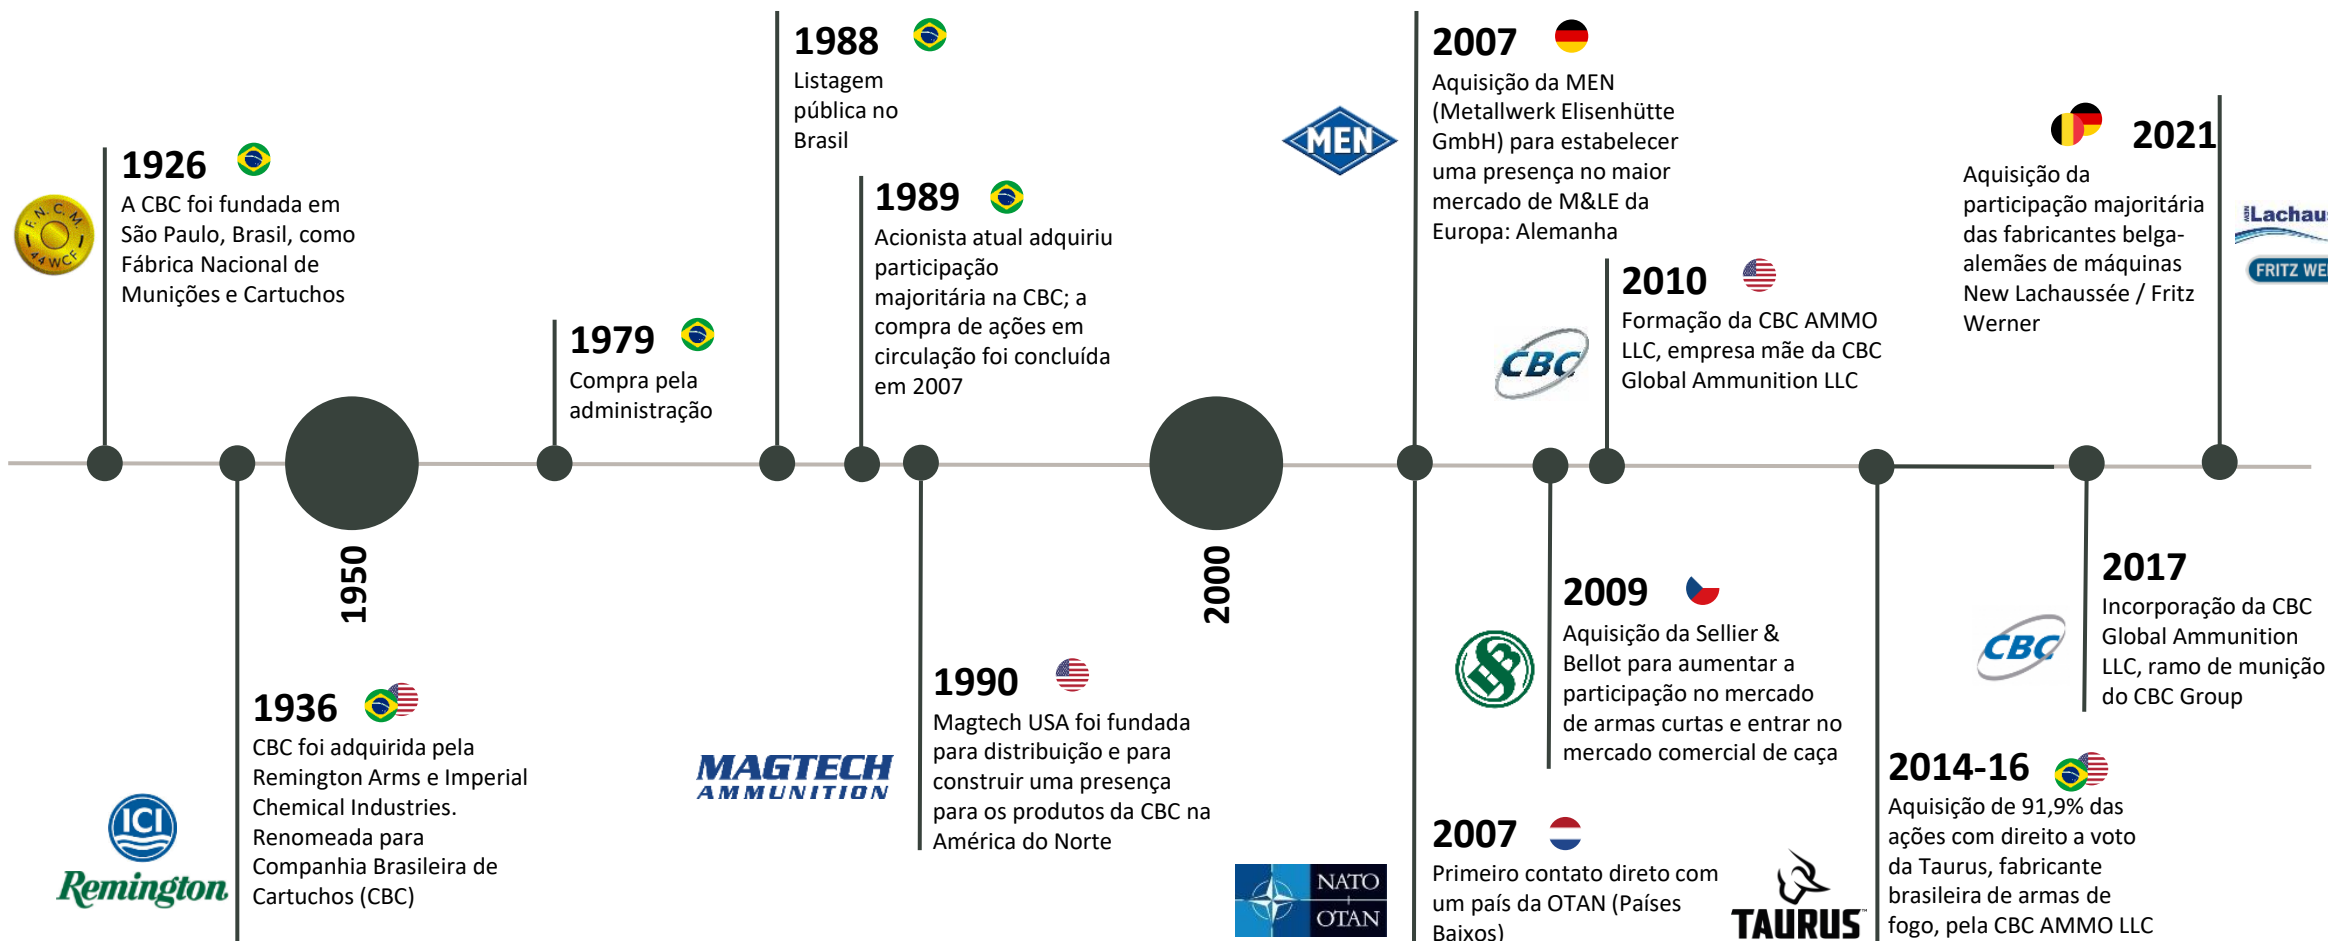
1926
A CBC foi fundada em São Paulo, Brasil, como Fábrica Nacional de Munições e Cartuchos

F. N. C. M. 44 WCF

1936
CBC foi adquirida pela Remington Arms e Imperial Chemical Industries. Renomeada para Companhia Brasileira de Cartuchos (CBC)

ICI
Remington

1950

1979
Compra pela administração

1988
Listagem pública no Brasil

1989
Acionista atual adquiriu participação majoritária na CBC; a compra de ações em circulação foi concluída em 2007

MAGTECH AMMUNITION

1990
Magtech USA foi fundada para distribuição e para construir uma presença para os produtos da CBC na América do Norte

2000

MEN

NATO OTAN

2007
Aquisição da MEN (Metallwerk Elisenhütte GmbH) para estabelecer uma presença no maior mercado de M&LE da Europa: Alemanha

2007
Primeiro contato direto com um país da OTAN (Países Baixos)

CBC

2009
Aquisição da Sellier & Bellot para aumentar a participação no mercado de armas curtas e entrar no mercado comercial de caça

2010
Formação da CBC AMMO LLC, empresa mãe da CBC Global Ammunition LLC

TAURUS

2014-16
Aquisição de 91,9% das ações com direito a voto da Taurus, fabricante brasileira de armas de fogo, pela CBC AMMO LLC

CBC

2017
Incorporação da CBC Global Ammunition LLC, ramo de munição do CBC Group

2021
Aquisição da participação majoritária das fabricantes belga-alemães de máquinas New Lachaussée / Fritz Werner

Lachau
FRITZ WE